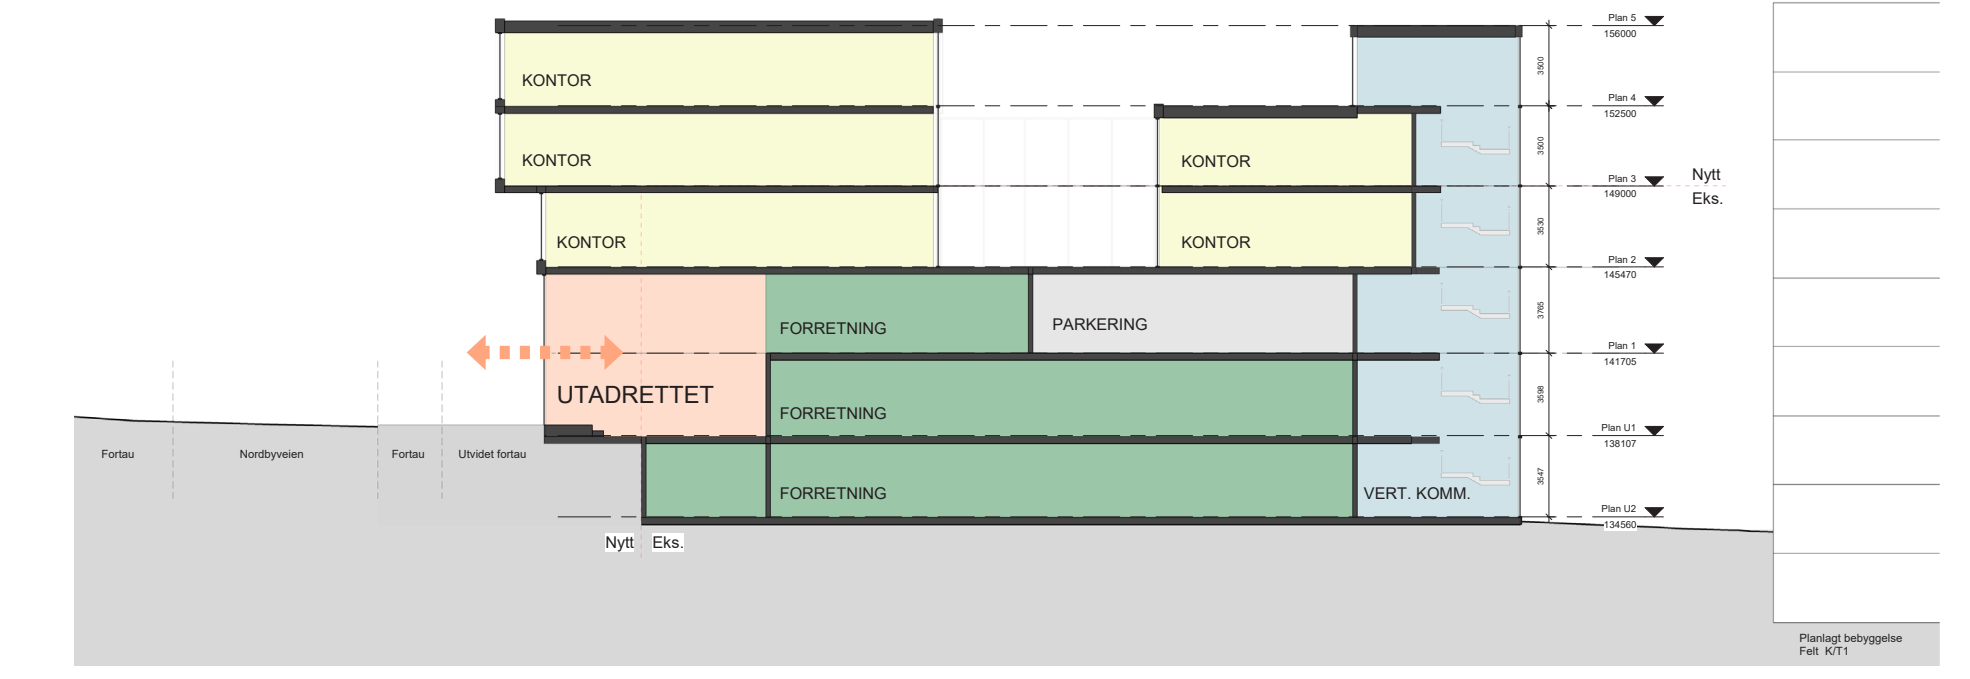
Plan 5
156000

Plan 4
152500

Plan 3
149000

Nytt
Eks.

Plan 2
145470

Plan 1
141705

Plan U1
138107

Plan U2
134560

3500
3500
3530
3765
3598
3547

KONTOR

KONTOR

KONTOR

KONTOR

KONTOR

FORRETNING

PARKERING

UTADRETTET

FORRETNING

FORRETNING

VERT. KOMM.

Fortau

Nordbyveien

Fortau

Utvidet fortau

Nytt

Eks.

Planlagt bebyggelse
Felt K/T1